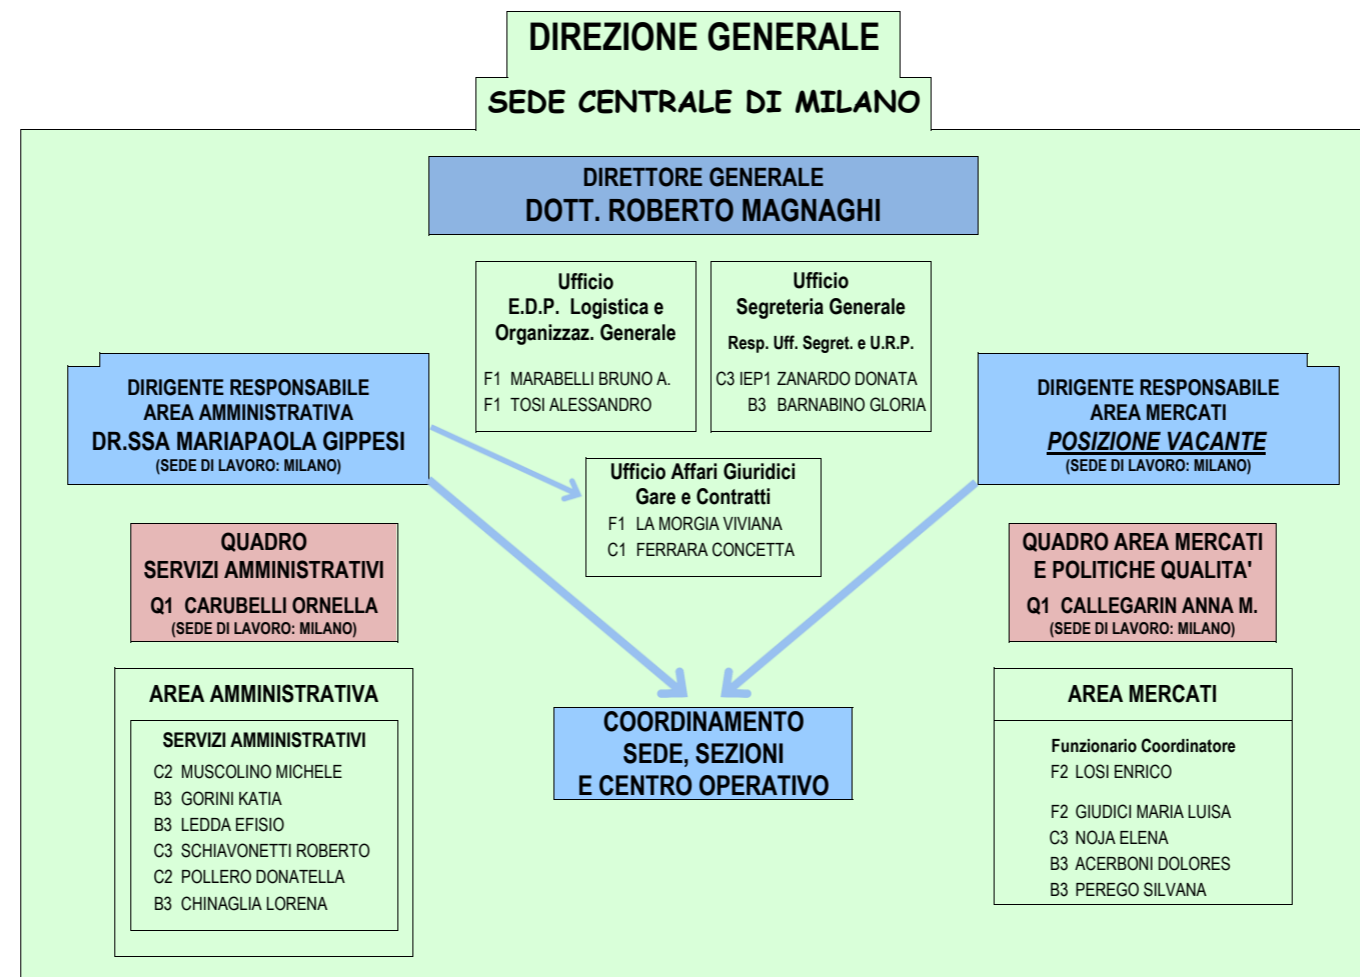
DIREZIONE GENERALE

SEDE CENTRALE DI MILANO

DIRETTORE GENERALE
DOTT. ROBERTO MAGNAGHI

Ufficio
E.D.P. Logistica e Organizzaz. Generale

F1 MARABELLI BRUNO A.
F1 TOSI ALESSANDRO

Ufficio
Segreteria Generale

Resp. Uff. Segret. e U.R.P.

C3 IEP1 ZANARDO DONATA
B3 BARNABINO GLORIA

DIRIGENTE RESPONSABILE
AREA AMMINISTRATIVA
DR.SSA MARIAPAOLA GIPPESI
(SEDE DI LAVORO: MILANO)

DIRIGENTE RESPONSABILE
AREA MERCATI
POSIZIONE VACANTE
(SEDE DI LAVORO: MILANO)

Ufficio Affari Giuridici
Gare e Contratti

F1 LA MORGIA VIVIANA
C1 FERRARA CONCETTA

QUADRO
SERVIZI AMMINISTRATIVI
Q1 CARUBELLI ORNELLA
(SEDE DI LAVORO: MILANO)

QUADRO AREA MERCATI
E POLITICHE QUALITA'
Q1 CALLEGARIN ANNA M.
(SEDE DI LAVORO: MILANO)

AREA AMMINISTRATIVA

SERVIZI AMMINISTRATIVI
C2 MUSCOLINO MICHELE
B3 GORINI KATIA
B3 LEDDA EFISIO
C3 SCHIAVONETTI ROBERTO
C2 POLLERO DONATELLA
B3 CHINAGLIA LORENA

COORDINAMENTO
SEDE, SEZIONI
E CENTRO OPERATIVO

AREA MERCATI

Funzionario Coordinatore
F2 LOSI ENRICO

F2 GIUDICI MARIA LUISA
C3 NOJA ELENA
B3 ACERBONI DOLORES
B3 PEREGO SILVANA